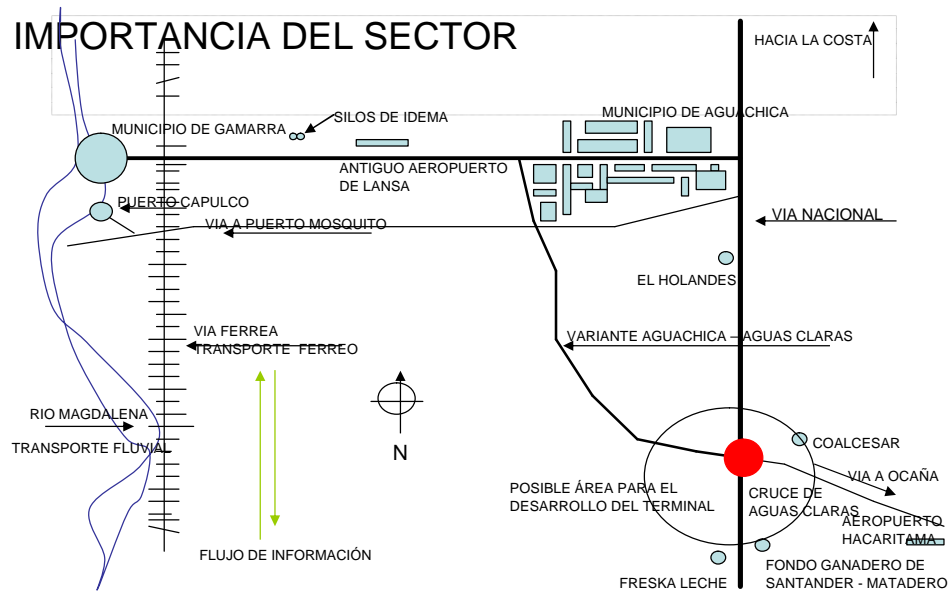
IMPORTANCIA DEL SECTOR

HACIA LA COSTA

MUNICIPIO DE GAMARRA

SILOS DE IDEMA

MUNICIPIO DE AGUACHICA

ANTIGUO AEROPUERTO DE LANSA

PUERTO CAPULCO

VIA A PUERTO MOSQUITO

VIA NACIONAL

EL HOLANDES

VIA FERREA
TRANSPORTE FERREO

VARIANTE AGUACHICA – AGUAS CLARAS

RIO MAGDALENA

TRANSPORTE FLUVIAL

N

COALCESAR

VIA A OCAÑA

POSIBLE ÁREA PARA EL DESARROLLO DEL TERMINAL

CRUCE DE AGUAS CLARAS

AEROPUERTO HACARITAMA

FLUJO DE INFORMACIÓN

FONDO GANADERO DE SANTANDER - MATADERO

FRESKA LECHE